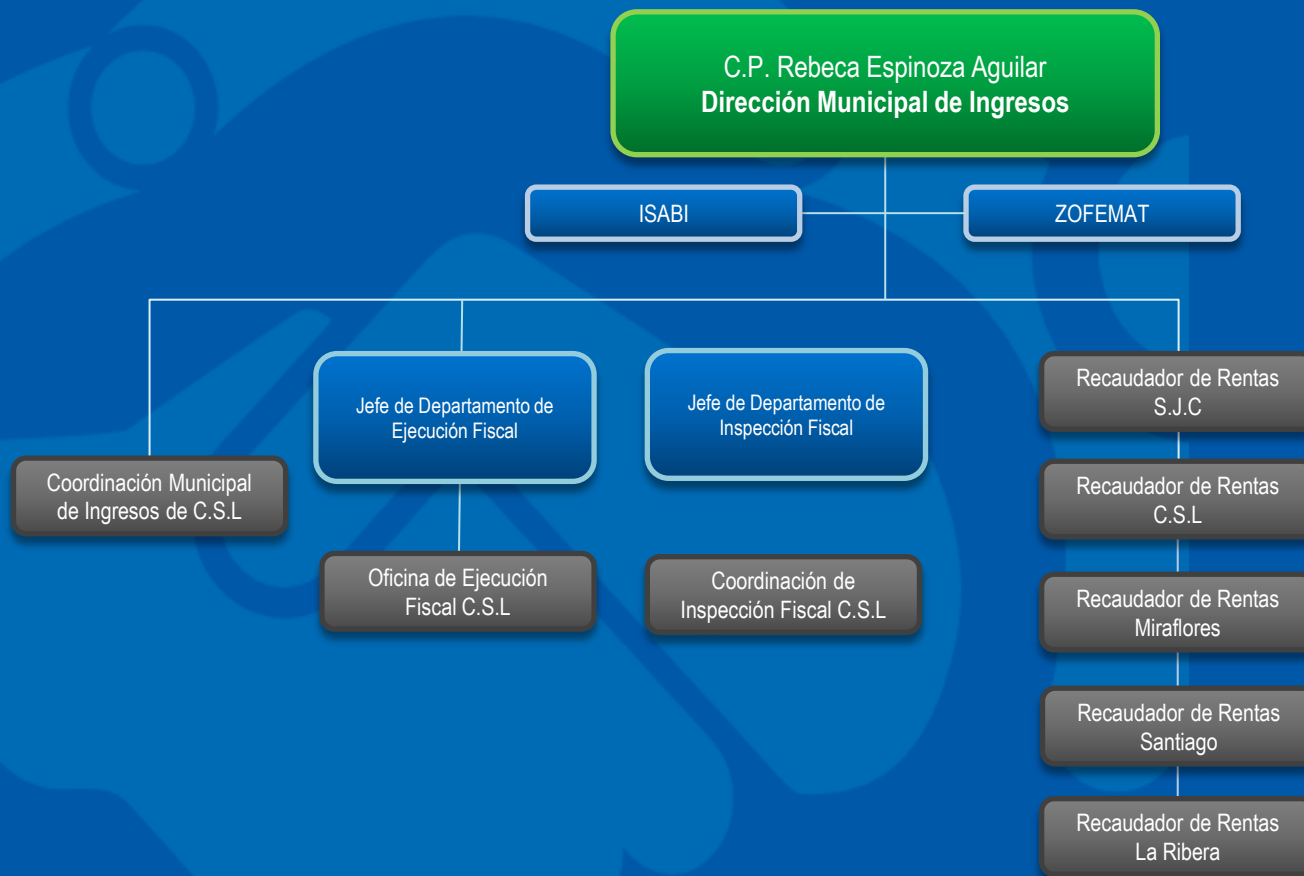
C.P. Rebeca Espinoza Aguilar
**Dirección Municipal de Ingresos**

ISABI

ZOFEMAT

Coordinación Municipal de Ingresos de C.S.L

Jefe de Departamento de Ejecución Fiscal

Oficina de Ejecución Fiscal C.S.L

Jefe de Departamento de Inspección Fiscal

Coordinación de Inspección Fiscal C.S.L

Recaudador de Rentas S.J.C

Recaudador de Rentas C.S.L

Recaudador de Rentas Miraflores

Recaudador de Rentas Santiago

Recaudador de Rentas La Ribera